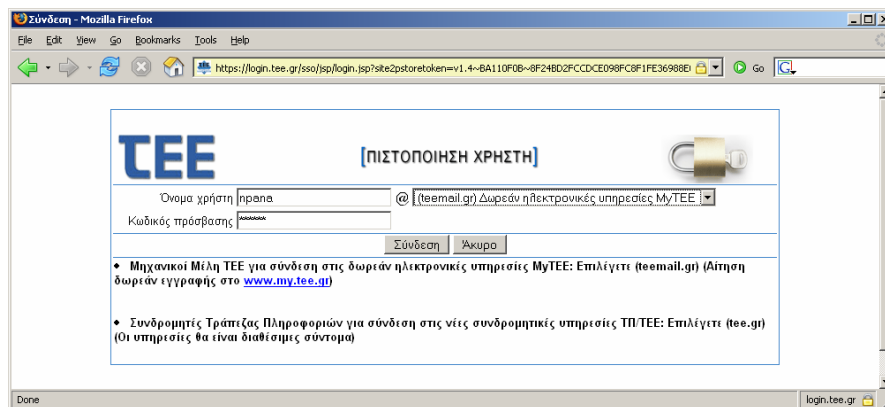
Σύνδεση - Mozilla Firefox

File Edit View Go Bookmarks Tools Help

https://login.tee.gr/sso/jsp/login.jsp?site2pstoretoken=v1.4~BA110F0B~8F24BD2FCCDCE098FC8F1FE36988E( Go

TEE [ΠΙΣΤΟΠΟΙΗΣΗ ΧΡΗΣΤΗ]

Όνομα χρήστη npana @ (teemail.gr) Δωρεάν ηλεκτρονικές υπηρεσίες MyTEE

Κωδικός πρόσβασης ******

Σύνδεση Άκυρο

• Μηχανικοί Μέλη ΤΕΕ για σύνδεση στις δωρεάν ηλεκτρονικές υπηρεσίες MyTEE: Επιλέγετε (teemail.gr) (Αίτηση δωρεάν εγγραφής στο www.my.tee.gr)

• Συνδρομητές Τράπεζας Πληροφοριών για σύνδεση στις νέες συνδρομητικές υπηρεσίες ΤΠ/ΤΕΕ: Επιλέγετε (tee.gr) (Οι υπηρεσίες θα είναι διαθέσιμες σύντομα)

Done login.tee.gr